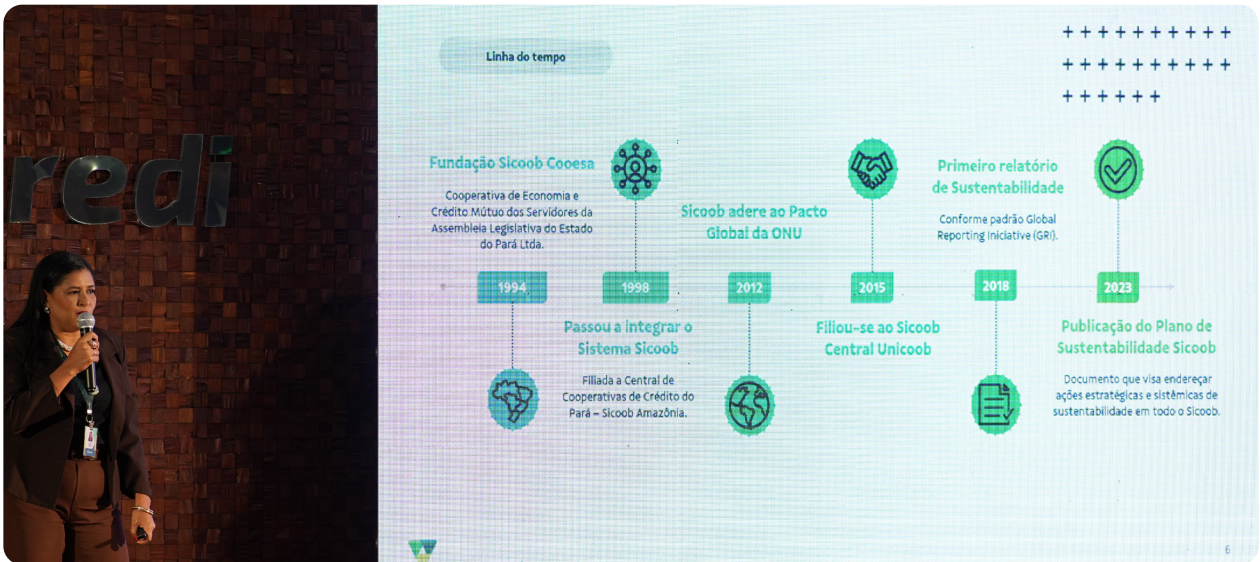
redi

Linha do tempo

Fundação Sicoob Cooesa

Cooperativa de Economia e Crédito Mútuo dos Servidores da Assembleia Legislativa do Estado do Pará Ltda.

1994

1998

Passou a integrar o Sistema Sicoob

Filiada a Central de Cooperativas de Crédito do Pará – Sicoob Amazônia.

Sicoob adere ao Pacto Global da ONU

2012

2015

Filiou-se ao Sicoob Central Unicoob

Primeiro relatório de Sustentabilidade

Conforme padrão Global Reporting Iniciative (GRI).

2018

2023

Publicação do Plano de Sustentabilidade Sicoob

Documento que visa endereçar ações estratégicas e sistêmicas de sustentabilidade em todo o Sicoob.

6